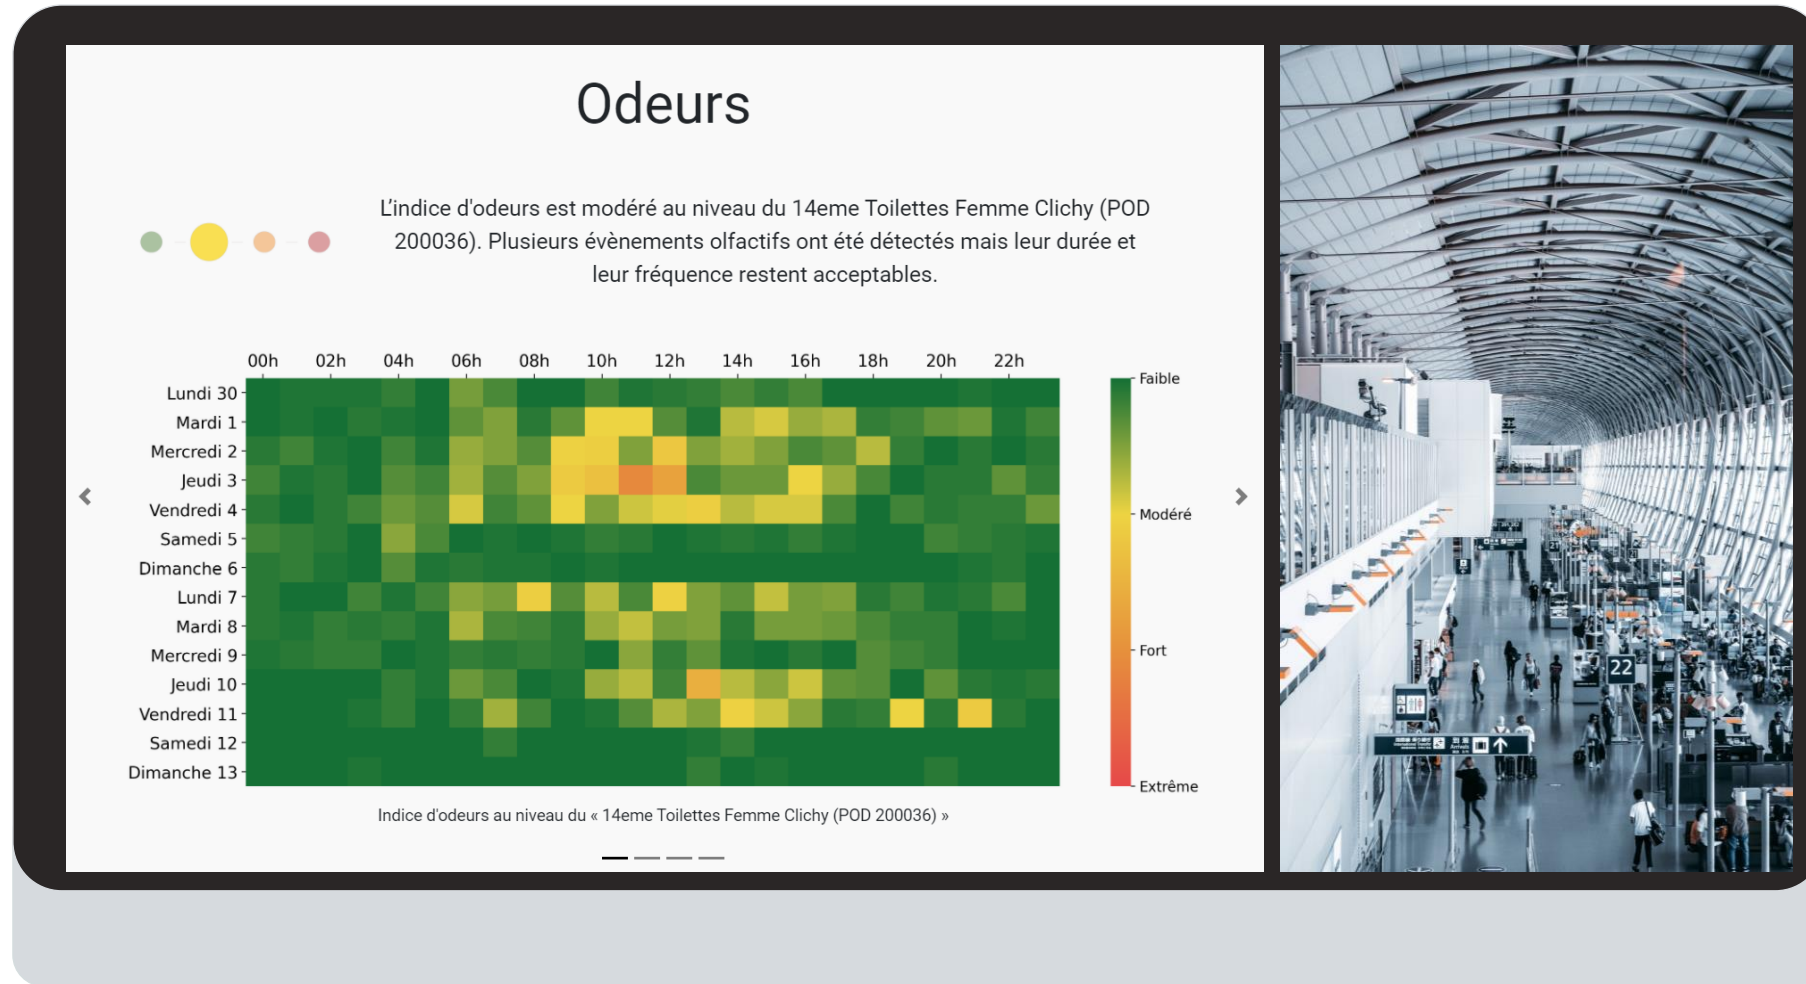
Odeurs

L'indice d'odeurs est modéré au niveau du 14eme Toilettes Femme Clichy (POD 200036). Plusieurs évènements olfactifs ont été détectés mais leur durée et leur fréquence restent acceptables.

00h 02h 04h 06h 08h 10h 12h 14h 16h 18h 20h 22h

Lundi 30
Mardi 1
Mercredi 2
Jeudi 3
Vendredi 4
Samedi 5
Dimanche 6
Lundi 7
Mardi 8
Mercredi 9
Jeudi 10
Vendredi 11
Samedi 12
Dimanche 13

Faible
Modéré
Fort
Extrême

Indice d'odeurs au niveau du « 14eme Toilettes Femme Clichy (POD 200036) »

22